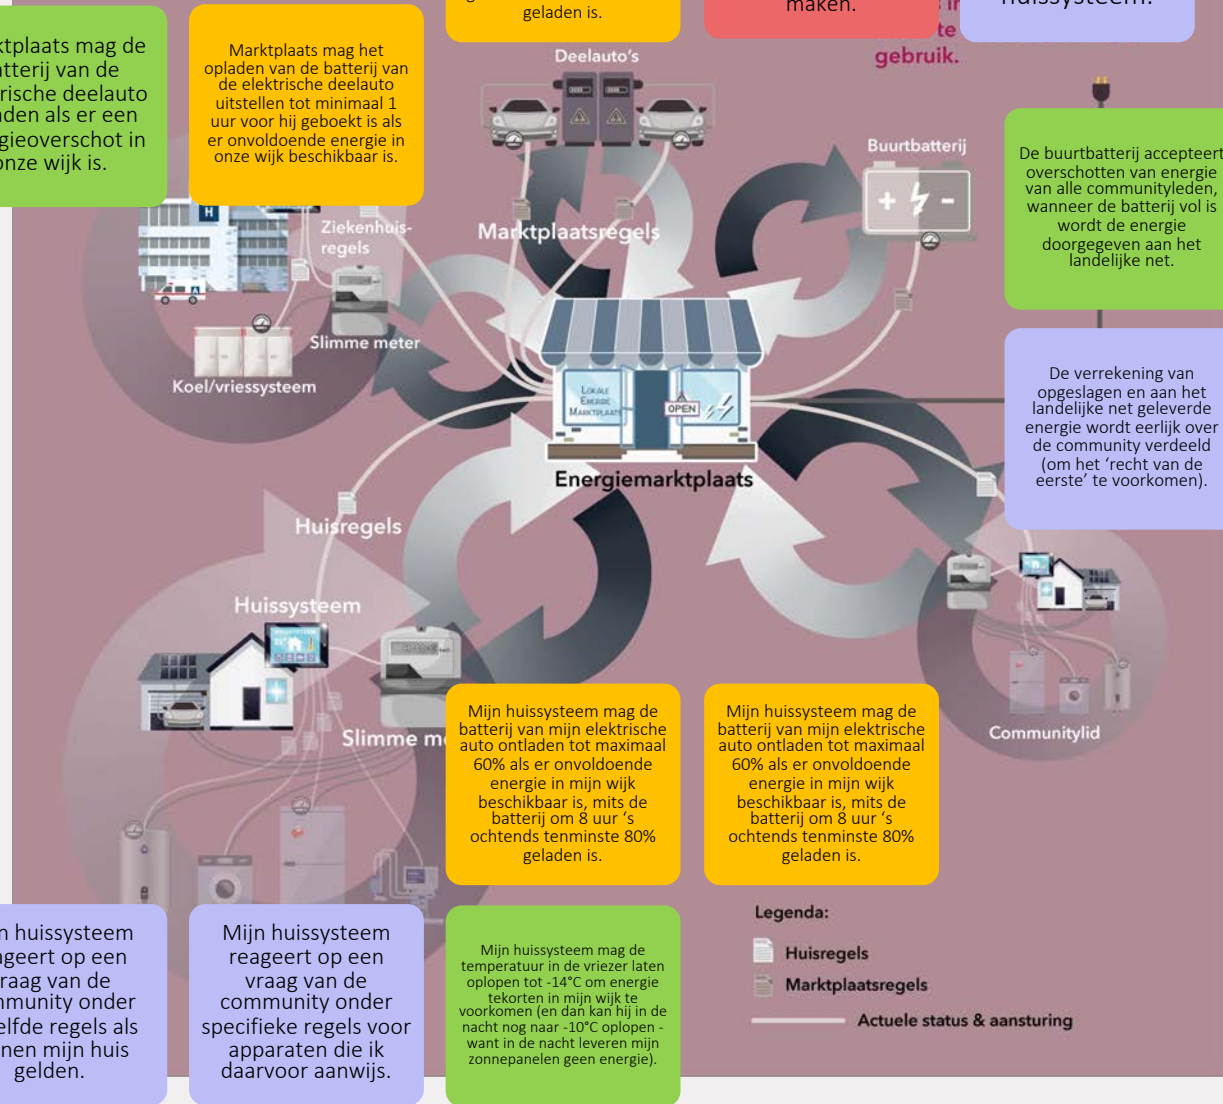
geladen is.

maken.

huissysteem.

gebruik.

ktplaats mag de atterij van de rische deelauto den als er een gieoverschot in onze wijk is.

Marktplaats mag het opladen van de batterij van de elektrische deelauto uitstellen tot minimaal 1 uur voor hij geboekt is als er onvoldoende energie in onze wijk beschikbaar is.

Deelauto's

Buurtbatterij

De buurtbatterij accepteert overschotten van energie van alle communityleden, wanneer de batterij vol is wordt de energie doorgegeven aan het landelijke net.

Ziekenhuisregels

Marktplaatsregels

Slimme meter

Koel/vriessysteem

LOKALE ENERGIE MARKTPLAATS

OPEN

Energiemarktplaats

De verrekening van opgeslagen en aan het landelijke net geleverde energie wordt eerlijk over de community verdeeld (om het 'recht van de eerste' te voorkomen).

Huisregels

Huissysteem

Slimme m

Mijn huissysteem mag de batterij van mijn elektrische auto ontladen tot maximaal 60% als er onvoldoende energie in mijn wijk beschikbaar is, mits de batterij om 8 uur 's ochtends tenminste 80% geladen is.

Mijn huissysteem mag de batterij van mijn elektrische auto ontladen tot maximaal 60% als er onvoldoende energie in mijn wijk beschikbaar is, mits de batterij om 8 uur 's ochtends tenminste 80% geladen is.

Communitylid

n huissysteem ageert op een vraag van de mmunity onder elfde regels als nen mijn huis gelden.

Mijn huissysteem reageert op een vraag van de community onder specifieke regels voor apparaten die ik daarvoor aanwijs.

Mijn huissysteem mag de temperatuur in de vriezer laten oplopen tot -14°C om energie tekorten in mijn wijk te voorkomen (en dan kan hij in de nacht nog naar -10°C oplopen - want in de nacht leveren mijn zonnepanelen geen energie).

Legenda:

Huisregels

Marktplaatsregels

Actuele status & aansturing